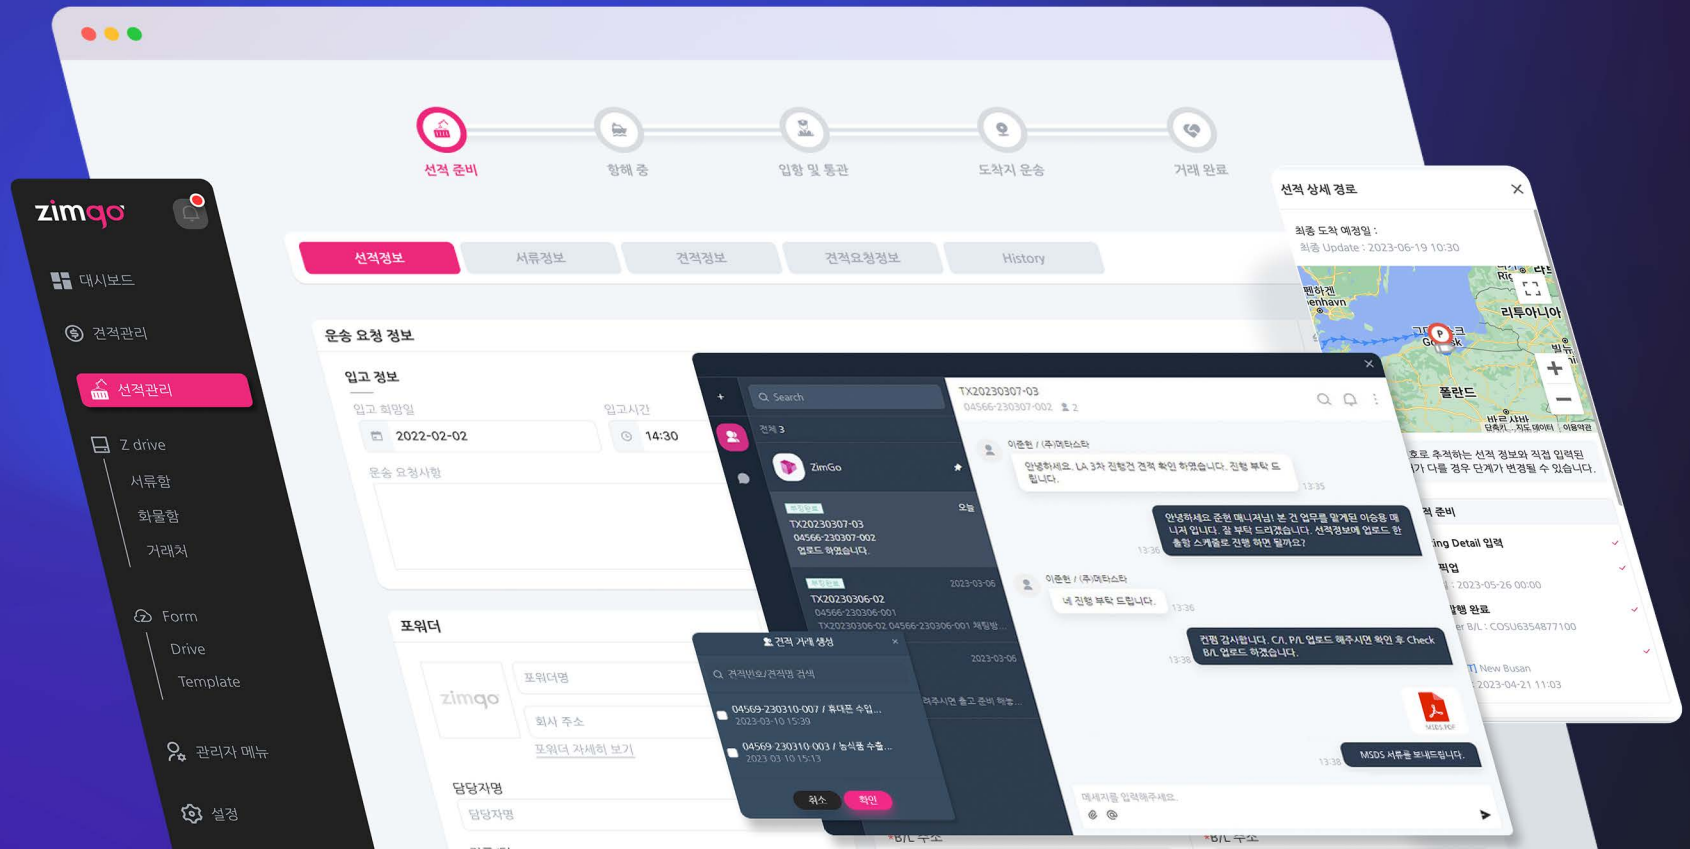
선적 준비
항해 중
입항 및 통관
도착지 운송
거래 완료

zimgo
대시보드
견적관리
선적관리
Z drive
서류함
화물함
거래처
Form
Drive
Template
관리자 메뉴
설정

선적정보
서류정보
견적정보
견적요청정보
History

운송 요청 정보
입고 정보
입고 희망일
2022-02-02
입고시간
14:30
운송 요청사항

포워더
zimgo
포워더명
회사 주소
포워더 자세히 보기
담당자명
담당자명

Search
전체 3
ZimGo
오늘
TX20230307-03
04566-230307-002
업로드 하였습니다.
2023-03-06
TX20230306-02
04566-230306-001
TX20230306-02 04566-230306-001 채팅방...
2023-03-06

견적 거래 생성
견적번호/견적명 검색
04569-230310-007 / 휴대폰 수입...
2023-03-10 15:39
04569-230310-003 / 농식품 수출...
2023-03-10 15:13
취소
확인

TX20230307-03
04566-230307-002 2
이준현 / (주)여타스타
안녕하세요. LA 3차 진행건 견적 부탁 하였습니다. 진행 부탁 드립니다.
13:35
안녕하세요 준현 매니저님! 본 건 업무를 맡게된 이승용 매니저 입니다. 잘 부탁 드리겠습니다. 선적정보에 업로드 한 출항 스케줄로 진행 하면 될까요?
13:36
이준현 / (주)여타스타
네 진행 부탁 드립니다.
13:36
친절 감사합니다. C/I, P/L 업로드 해주시면 확인 후 Check B/L 업로드 하겠습니다.
13:38
MSDS PDF
MSDS 서류를 보내드립니다.
13:38
메세지를 입력해주세요.

선적 상세 경로
최종 도착 예정일 :
최종 Update : 2023-06-19 10:30
리투아니아
폴란드
호로 추적하는 선적 상태와 직접 입력된 가 다를 경우 단계가 변경될 수 있습니다.
적 준비
ing Detail 입력
픽업
: 2023-05-26 00:00
행 완료
er B/L : COSU6354877100
New Busan
2023-04-21 11:03
B/L 주소
B/L 주소